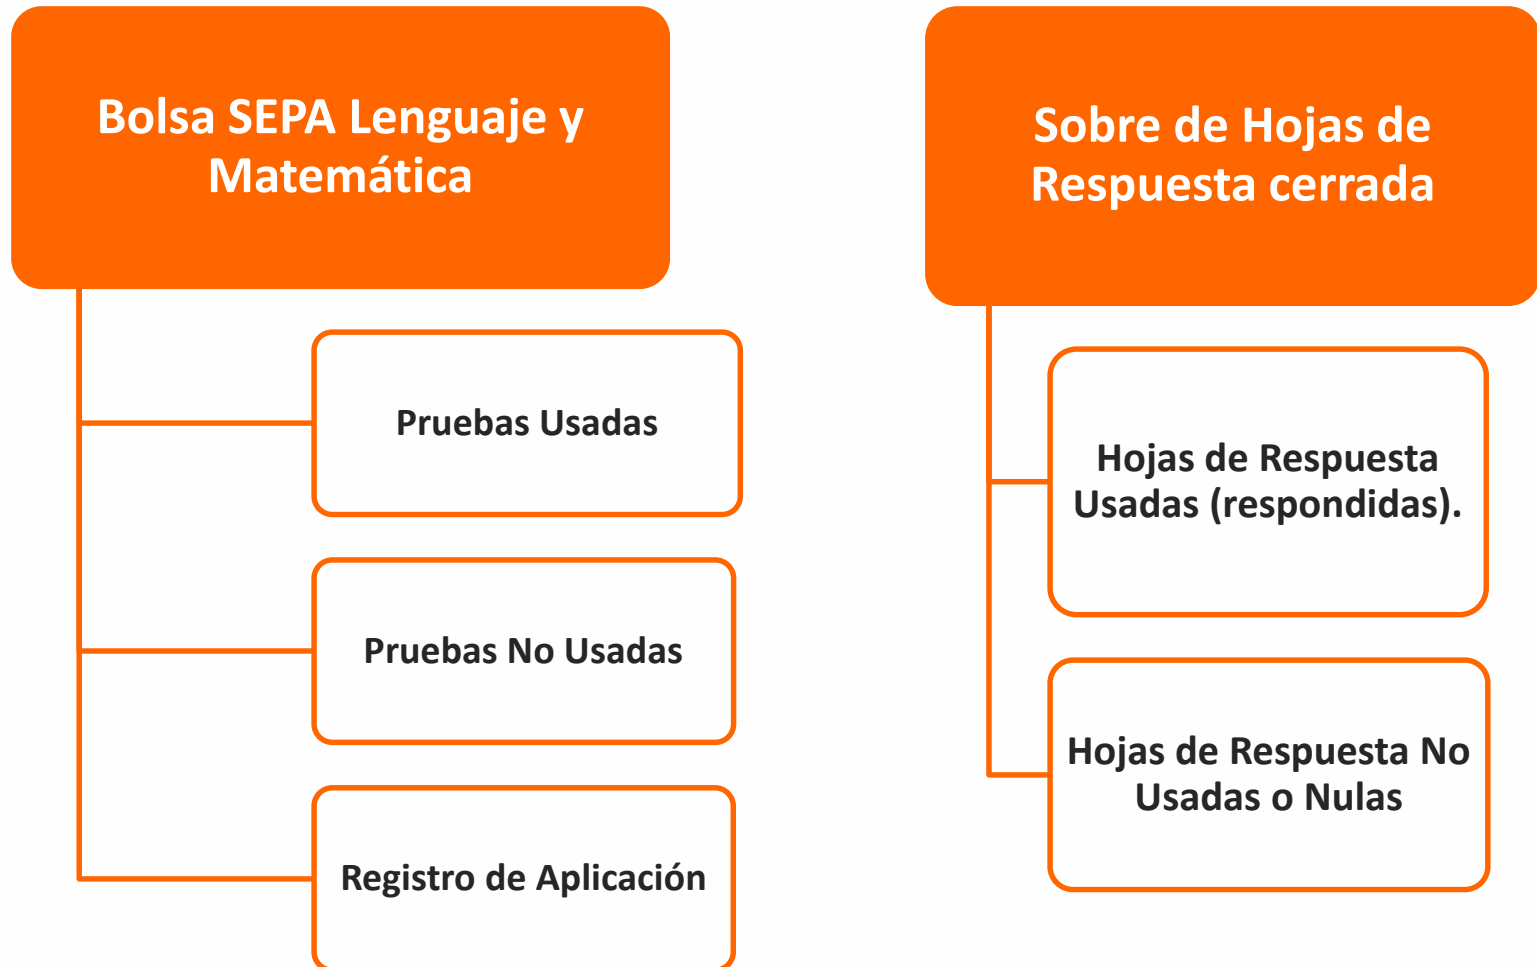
Bolsa SEPA Lenguaje y Matemática

Pruebas Usadas

Pruebas No Usadas

Registro de Aplicación

Sobre de Hojas de Respuesta cerrada

Hojas de Respuesta Usadas (respondidas).

Hojas de Respuesta No Usadas o Nulas